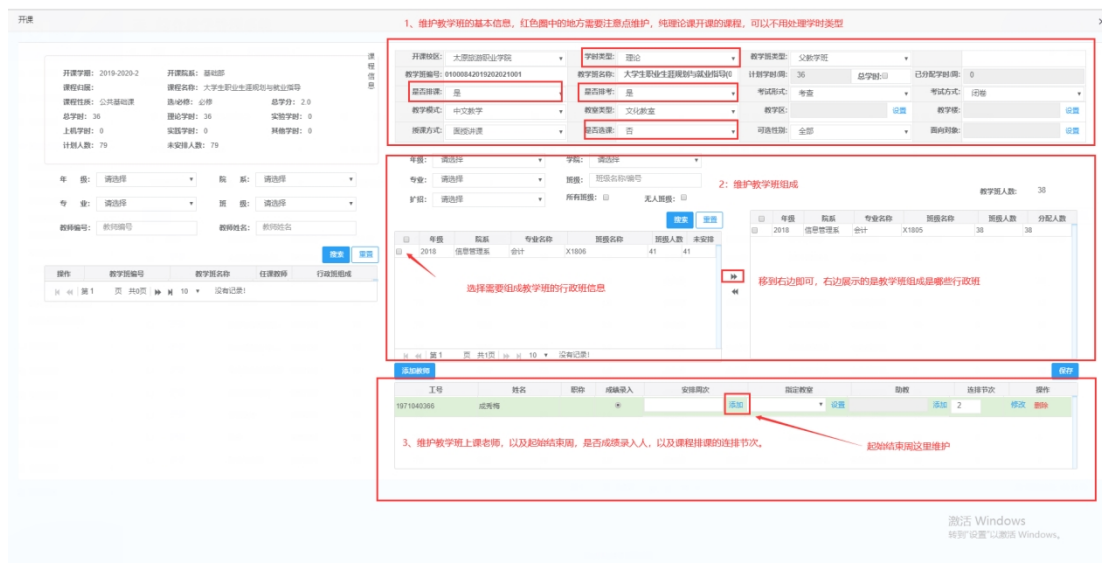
开课

1、维护教学班的基本信息，红色圈中的地方需要注意点维护，纯理论课开课的课程，可以不用处理学时类型

开课学期：2019-2020-2　开课院系：基础部
课程归属：　课程名称：大学生职业生涯规划与就业指导
课程性质：公共基础课　选/必修：必修　总学分：2.0
总学时：36　理论学时：36　实验学时：0
上机学时：0　实践学时：0　其他学时：0
计划人数：79　未安排人数：79

课程信息

开课校区：太原旅游职业学院　学时类型：理论　教学班类型：父教学班
教学班编号：01000842019202021001　教学班名称：大学生职业生涯规划与就业指导(0　计划学时/周：36　总学时：　已分配学时/周：0
是否排课：是　是否排考：是　考试形式：考查　考试方式：闭卷
教学模式：中文教学　教室类型：文化教室　教学区：设置　教学楼：设置
授课方式：面授讲课　是否选课：否　可选性别：全部　面向对象：设置

年　级：请选择　院　系：请选择
专　业：请选择　班　级：请选择
教师编号：教师编号　教师姓名：教师姓名
搜索　重置

| 操作 | 教学班编号 | 教学班名称 | 任课教师 | 行政班组成 |
|---|---|---|---|---|

第1　页 共0页　10　没有记录!

年级：请选择　学院：请选择
专业：请选择　班级：班级名称/编号
扩招：请选择　所有班级：　无人班级：
搜索　重置

2：维护教学班组成

教学班人数：38

| | 年级 | 院系 | 专业名称 | 班级名称 | 班级人数 | 未安排 |
|---|---|---|---|---|---|---|
| | 2018 | 信息管理系 | 会计 | X1806 | 41 | 41 |

选择需要组成教学班的行政班信息

移到右边即可，右边展示的是教学班组成是哪些行政班

| | 年级 | 院系 | 专业名称 | 班级名称 | 班级人数 | 分配人数 |
|---|---|---|---|---|---|---|
| | 2018 | 信息管理系 | 会计 | X1805 | 38 | 38 |

第1　页 共1页　10　没有记录!

添加教师　保存

| 工号 | 姓名 | 职称 | 成绩录入 | 安排周次 | 指定教室 | 助教 | 连排节次 | 操作 |
|---|---|---|---|---|---|---|---|---|
| 1971040366 | 成秀梅 | | ⊙ | 添加 | 设置 | 添加 | 2 | 修改 删除 |

3、维护教学班上课老师，以及起始结束周，是否成绩录入人，以及课程排课的连排节次。

起始结束周这里维护

激活 Windows
转到"设置"以激活 Windows。